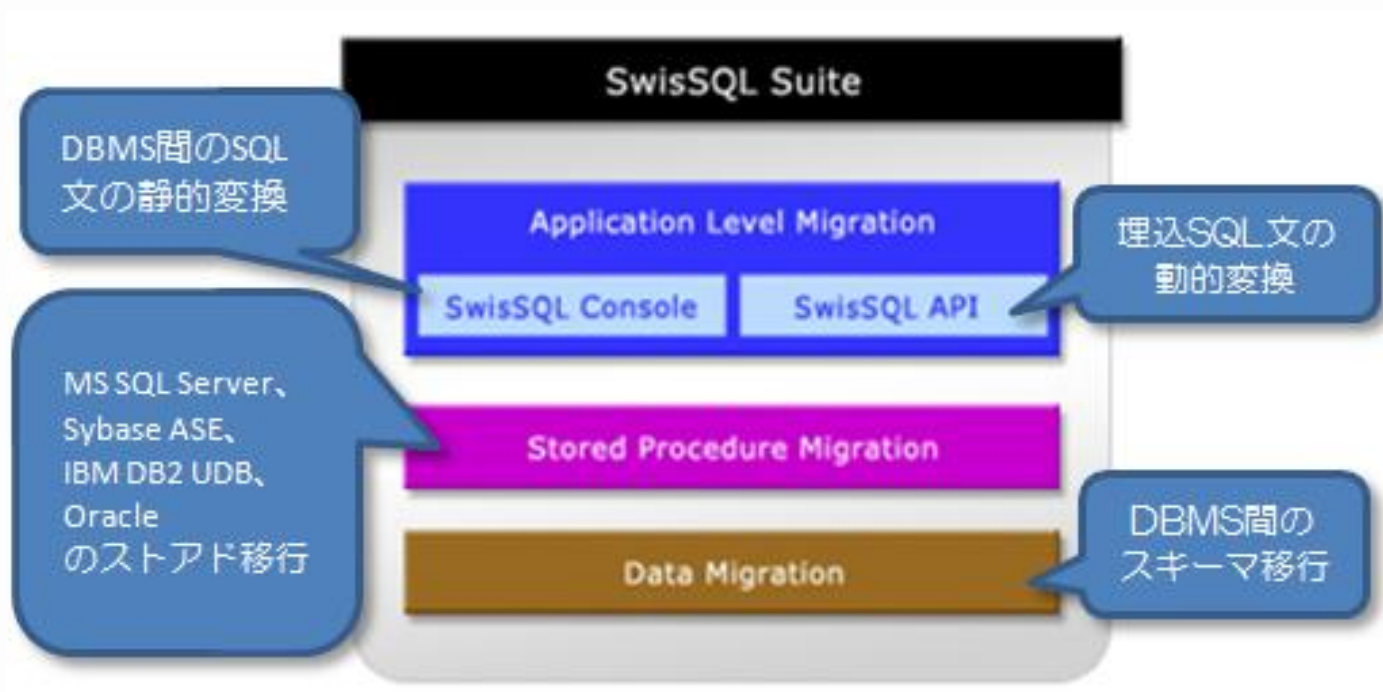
SwisSQL Suite

DBMS間のSQL文の静的変換

Application Level Migration

SwisSQL Console

SwisSQL API

埋込SQL文の動的変換

MS SQL Server、Sybase ASE、IBM DB2 UDB、Oracle のストアド移行

Stored Procedure Migration

Data Migration

DBMS間のスキーマ移行